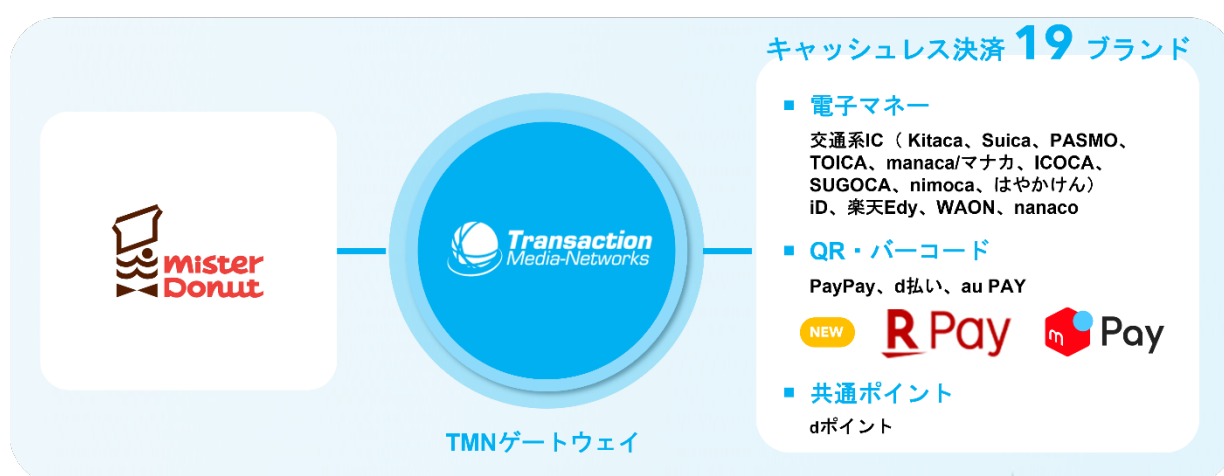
mister Donut

Transaction Media-Networks

TMNゲートウェイ

キャッシュレス決済19ブランド

■ 電子マネー

交通系IC（ Kitaca、Suica、PASMO、TOICA、manaca/マナカ、ICOCA、SUGOCA、nimoca、はやかけん）iD、楽天Edy、WAON、nanaco

■ QR・バーコード

PayPay、d払い、au PAY

NEW R Pay m Pay

■ 共通ポイント

dポイント